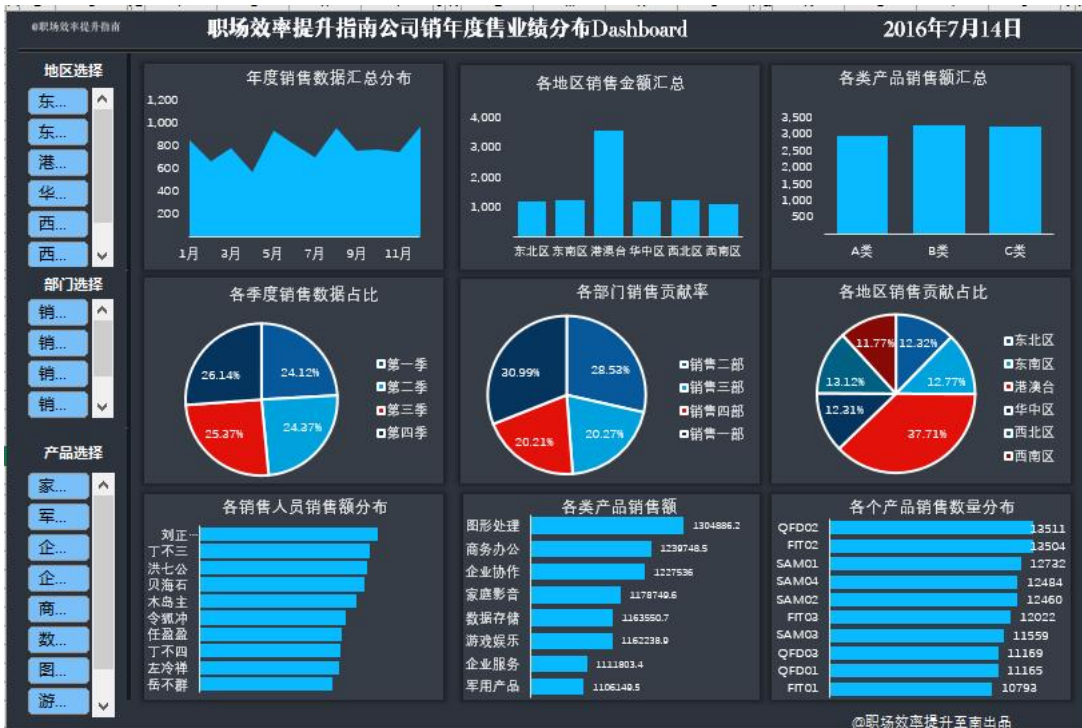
@职场效率提升指南

职场效率提升指南公司销年度售业绩分布Dashboard

2016年7月14日

地区选择

东...
东...
港...
华...
西...
西...

部门选择

销...
销...
销...
销...

产品选择

家...
军...
企...
企...
商...
数...
图...
游...

年度销售数据汇总分布

1,200
1,000
800
600
400
200

1月 3月 5月 7月 9月 11月

各地区销售金额汇总

4,000
3,000
2,000
1,000

东北区 东南区 港澳台 华中区 西北区 西南区

各类产品销售额汇总

3,500
3,000
2,500
2,000
1,500
1,000
500

A类 B类 C类

各季度销售数据占比

26.14%
24.12%
25.37%
24.37%

第一季
第二季
第三季
第四季

各部门销售贡献率

30.99%
28.53%
20.21%
20.27%

销售二部
销售三部
销售四部
销售一部

各地区销售贡献占比

11.77%
12.32%
13.12%
12.77%
12.31%
37.71%

东北区
东南区
港澳台
华中区
西北区
西南区

各销售人员销售额分布

刘正...
丁不三
洪七公
贝海石
木岛主
令狐冲
任盈盈
丁不四
左冷禅
岳不群

各类产品销售额

| 图形处理 | 1304886.2 |
|---|---|
| 商务办公 | 1239748.5 |
| 企业协作 | 1227536 |
| 家庭影音 | 1178749.6 |
| 数据存储 | 1163550.7 |
| 游戏娱乐 | 1162238.9 |
| 企业服务 | 1111803.4 |
| 军用产品 | 1106149.5 |

各个产品销售数量分布

| QFD02 | 13511 |
|---|---|
| FIT02 | 13504 |
| SAM01 | 12732 |
| SAM04 | 12484 |
| SAM02 | 12460 |
| FIT03 | 12022 |
| SAM03 | 11559 |
| QFD03 | 11169 |
| QFD01 | 11165 |
| FIT01 | 10793 |

@职场效率提升至南出品